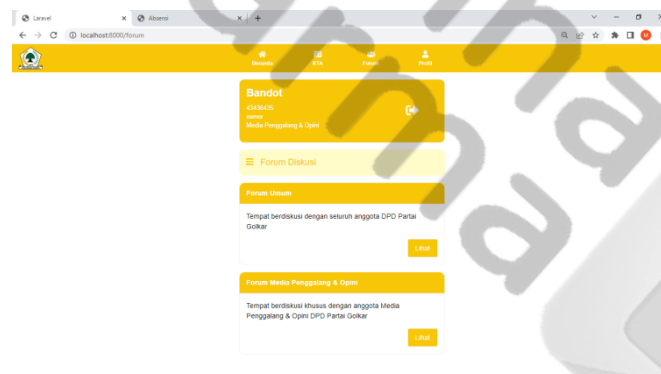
Laravel
Absensi
localhost:8000/forum
Beranda
KTA
Forum
Profil
Bandot
43436435
owner
Media Penggalang & Opini
Forum Diskusi
Forum Umum
Tempat berdiskusi dengan seluruh anggota DPD Partai Golkar
Lihat
Forum Media Penggalang & Opini
Tempat berdiskusi khusus dengan anggota Media Penggalang & Opini DPD Partai Golkar
Lihat